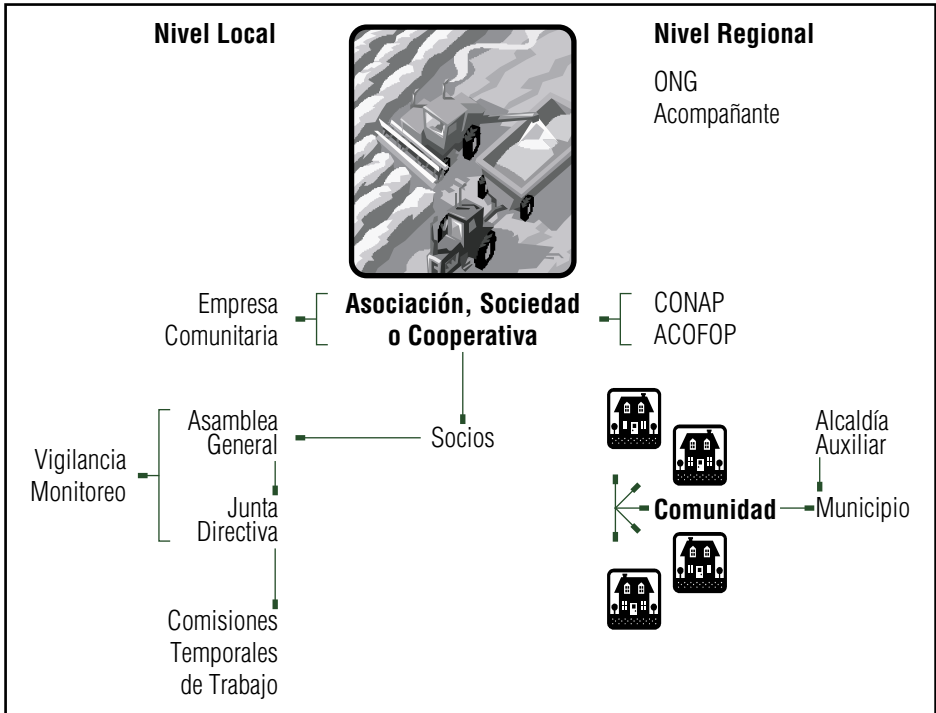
Nivel Local

Nivel Regional

ONG
Acompañante

Empresa
Comunitaria

Asociación, Sociedad
o Cooperativa

CONAP
ACOFOP

Vigilancia
Monitoreo

Asamblea
General

Socios

Junta
Directiva

Comisiones
Temporales
de Trabajo

Alcaldía
Auxiliar

Comunidad

Municipio